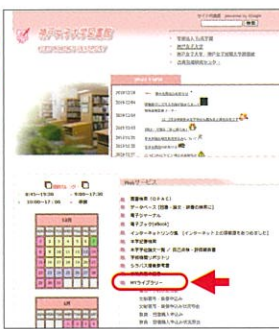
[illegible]
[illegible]
検索
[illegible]
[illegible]
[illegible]
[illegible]
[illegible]
2019/12/18
2019/12/14
2019/12/09
2019/12/05
2019/11/25
2019/11/21
2019/11/19
9:45~19:00
19:00~17:00
12月
Webサービス
蔵書検索（OPAC）
データベース（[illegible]）
電子ジャーナル
電子ブック（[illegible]）
インターネットサイト集（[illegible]）
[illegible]
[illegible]
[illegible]
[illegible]
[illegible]
MYライブラリー